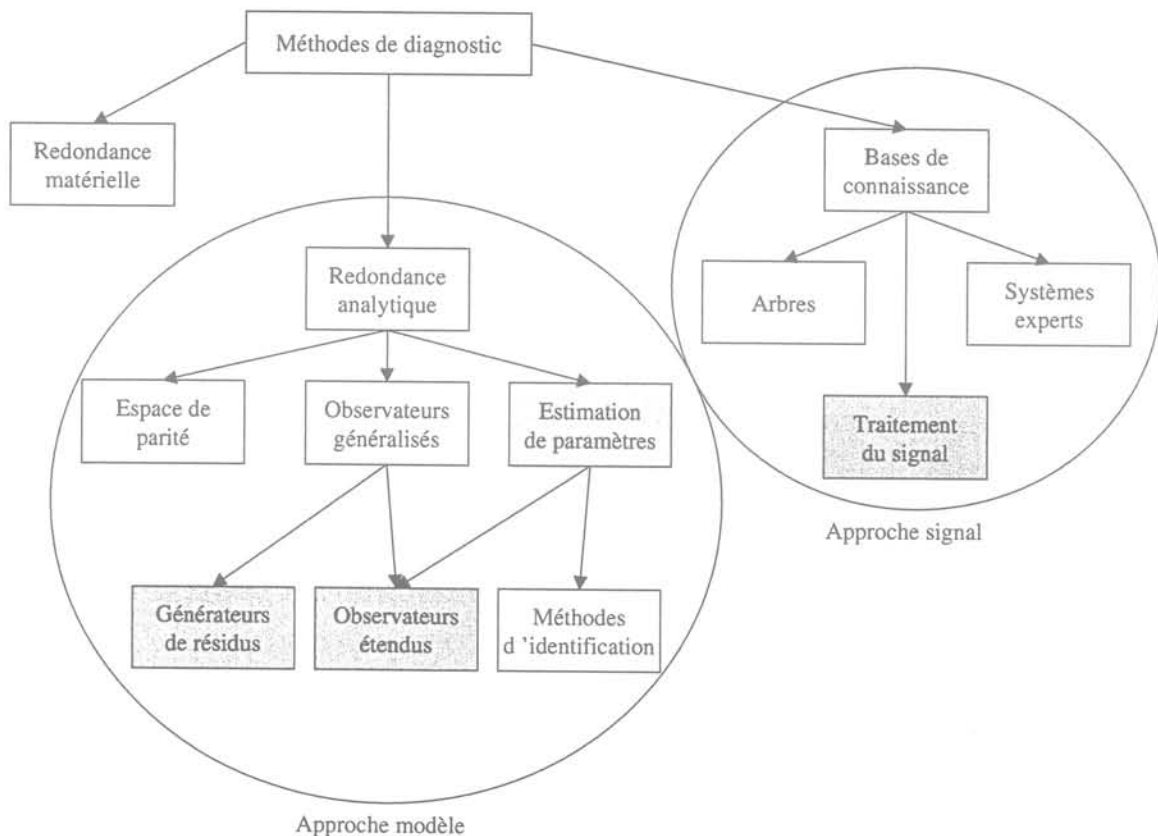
Méthodes de diagnostic

Redondance matérielle

Bases de connaissance

Arbres

Systèmes experts

Traitement du signal

Approche signal

Redondance analytique

Espace de parité

Observateurs généralisés

Estimation de paramètres

Générateurs de résidus

Observateurs étendus

Méthodes d 'identification

Approche modèle